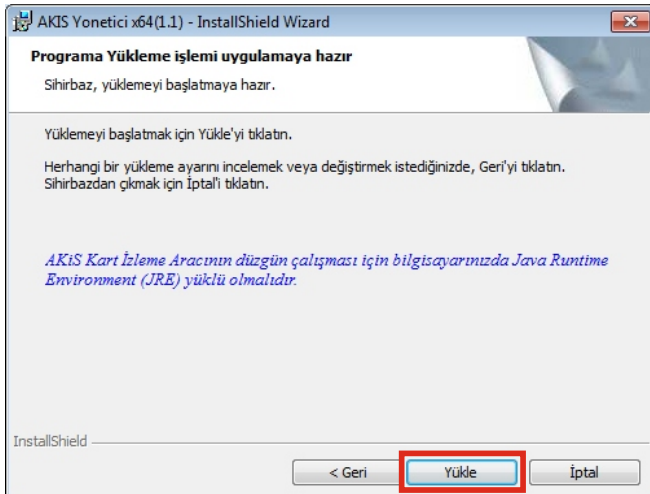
AKIS Yonetici x64(1.1) - InstallShield Wizard

Programa Yükleme işlemi uygulamaya hazır

Sihirbaz, yüklemeyi başlatmaya hazır.

Yüklemeyi başlatmak için Yükle'yi tıklatın.

Herhangi bir yükleme ayarını incelemek veya değiştirmek istediğinizde, Geri'yi tıklatın. Sihirbazdan çıkmak için İptal'i tıklatın.

AKiS Kart İzleme Aracının düzgün çalışması için bilgisayarınızda Java Runtime Environment (JRE) yüklü olmalıdır.

InstallShield

< Geri

Yükle

İptal